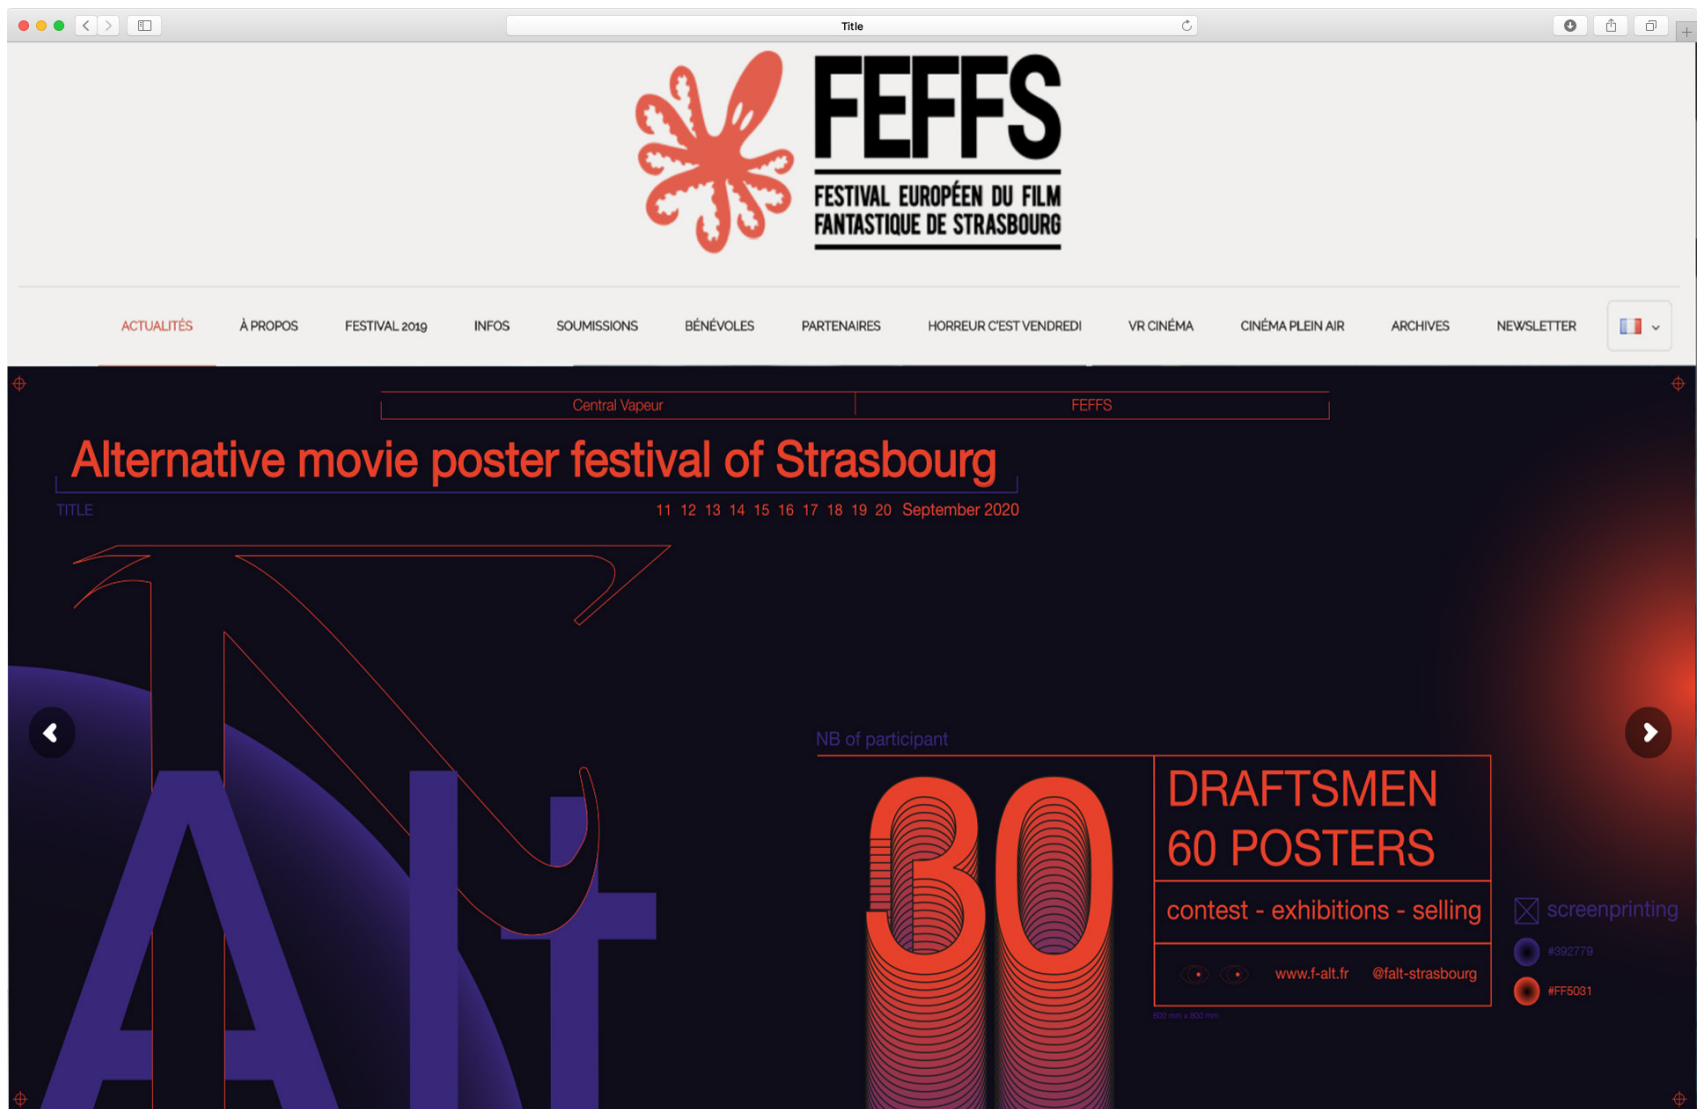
Title

FEFFS
FESTIVAL EUROPÉEN DU FILM FANTASTIQUE DE STRASBOURG

ACTUALITÉS À PROPOS FESTIVAL 2019 INFOS SOUMISSIONS BÉNÉVOLES PARTENAIRES HORREUR C'EST VENDREDI VR CINÉMA CINÉMA PLEIN AIR ARCHIVES NEWSLETTER

Central Vapeur | FEFFS

Alternative movie poster festival of Strasbourg

TITLE

11 12 13 14 15 16 17 18 19 20 September 2020

Alt

NB of participant

30

DRAFTSMEN
60 POSTERS

contest - exhibitions - selling

www.f-alt.fr @falt-strasbourg

screenprinting
#392779
#FF5031